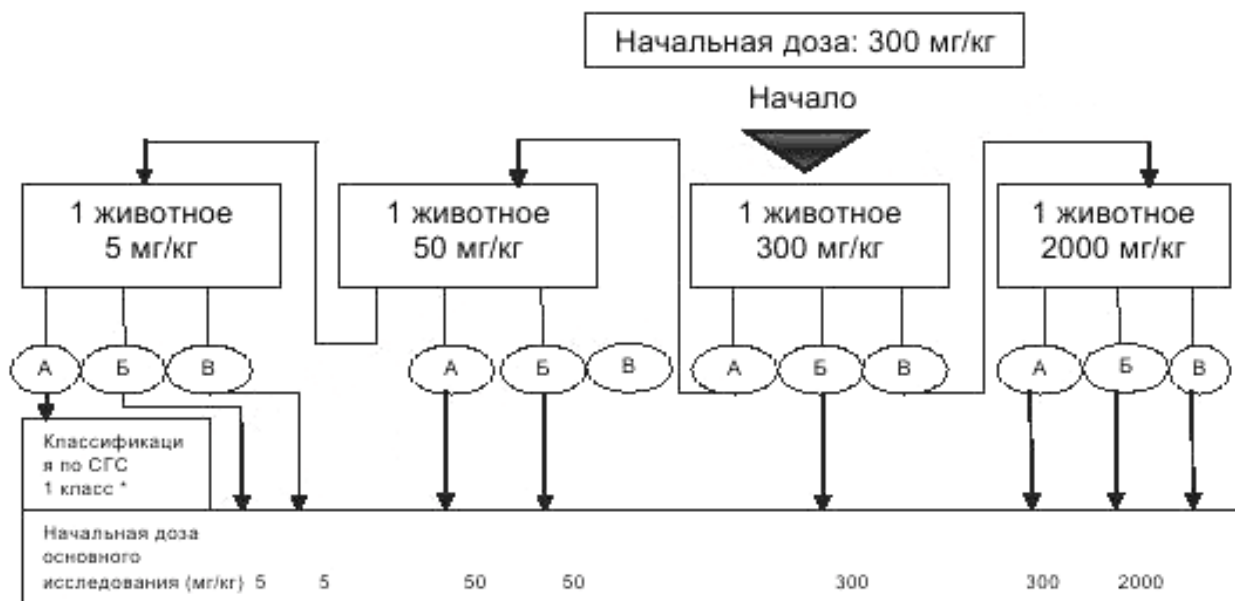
Начальная доза: 300 мг/кг

Начало

1 животное
5 мг/кг

1 животное
50 мг/кг

1 животное
300 мг/кг

1 животное
2000 мг/кг

А Б В

А Б В

А Б В

А Б В

Классификация по СГС
1 класс *

Начальная доза основного исследования (мг/кг) 5 5 50 50 300 300 2000